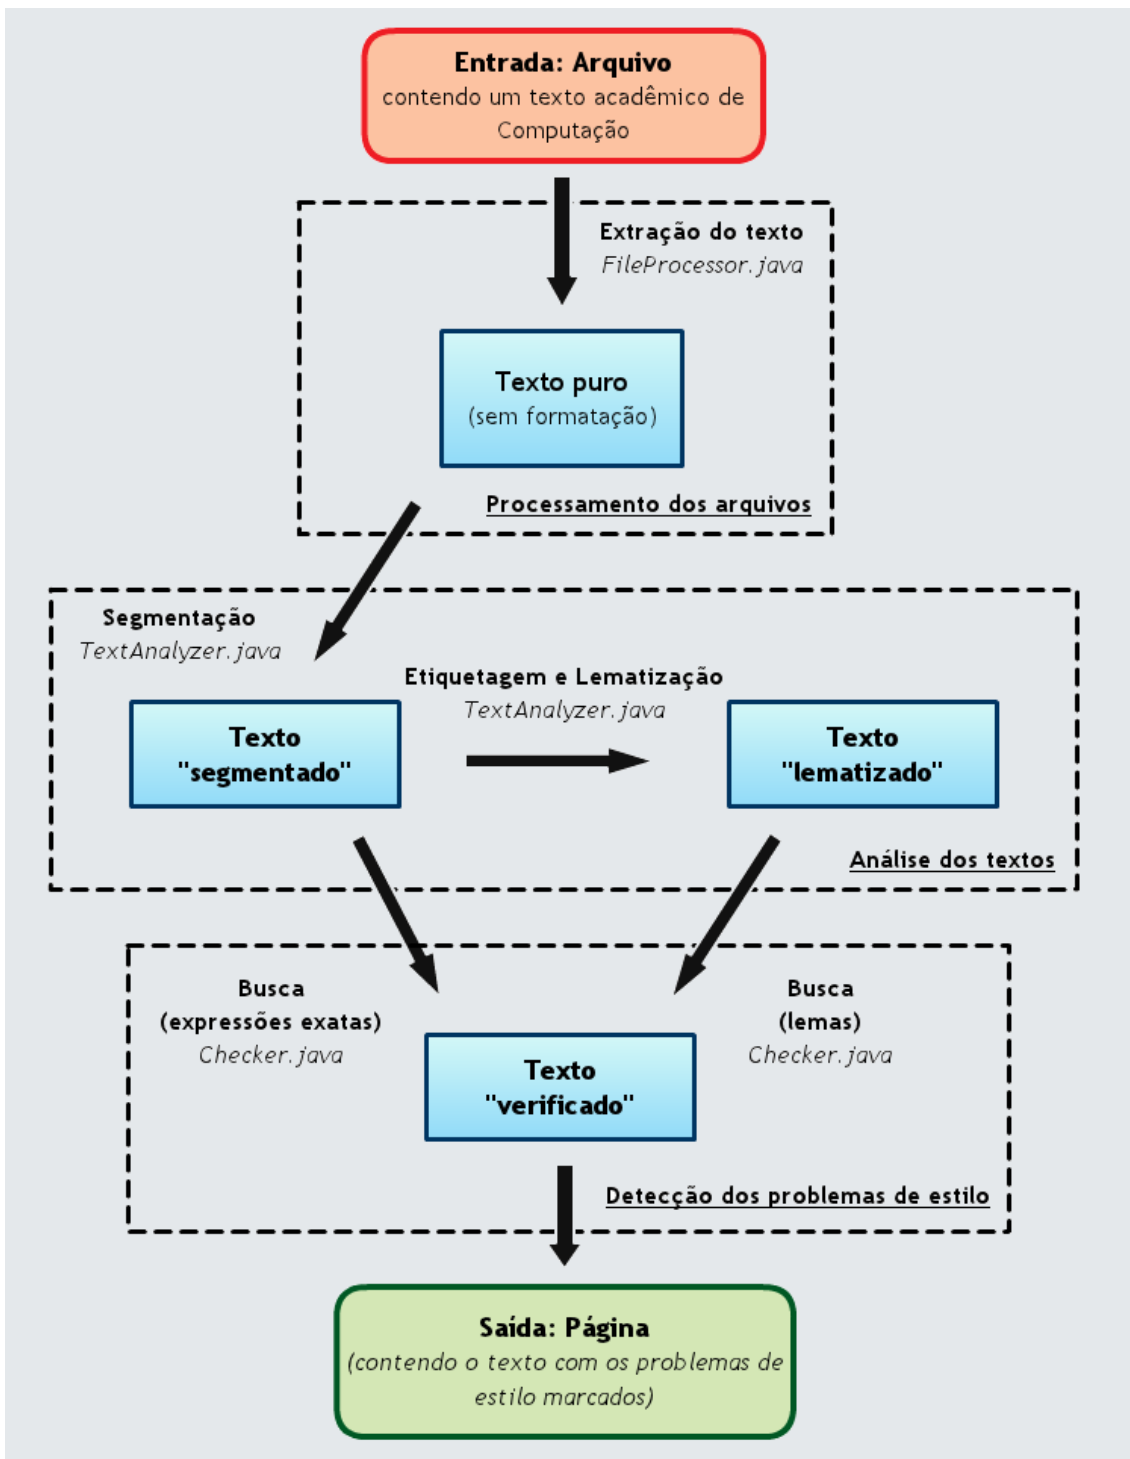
Entrada: Arquivo
contendo um texto acadêmico de Computação

Extração do texto
FileProcessor.java

Texto puro
(sem formatação)

Processamento dos arquivos

Segmentação
TextAnalyzer.java

Etiquetagem e Lematização
TextAnalyzer.java

Texto
"segmentado"

Texto
"lematizado"

Análise dos textos

Busca
(expressões exatas)
Checker.java

Busca
(lemas)
Checker.java

Texto
"verificado"

Detecção dos problemas de estilo

Saída: Página
(contendo o texto com os problemas de estilo marcados)